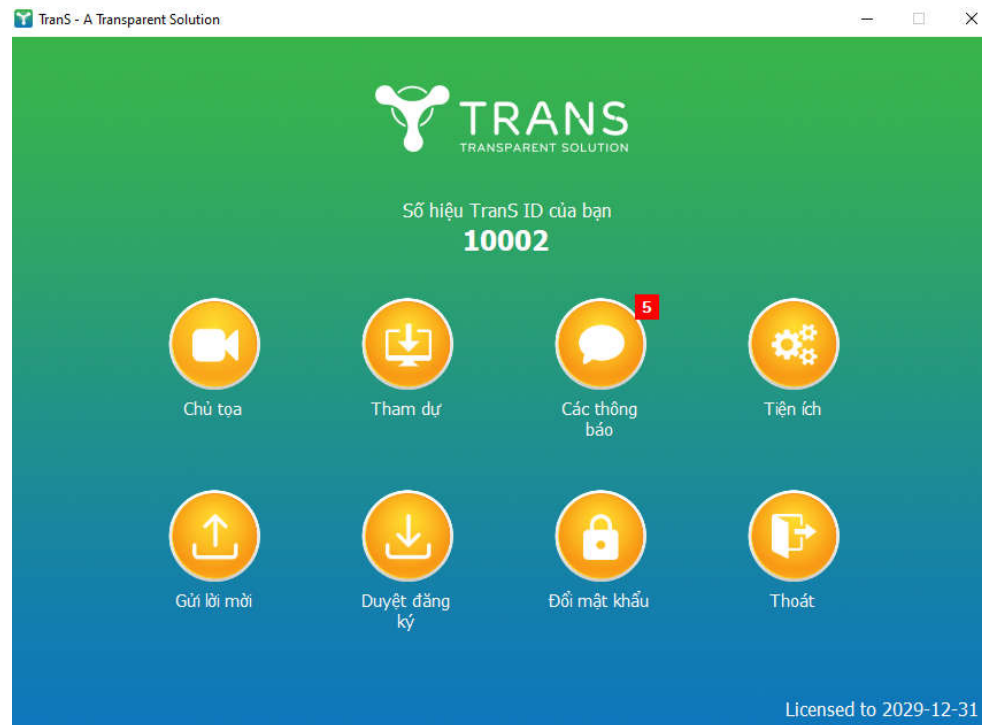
TranS - A Transparent Solution

TRANS
TRANSPARENT SOLUTION

Số hiệu TranS ID của bạn
10002

Chủ tọa

Tham dự

5
Các thông báo

Tiện ích

Gửi lời mời

Duyệt đăng ký

Đổi mật khẩu

Thoát

Licensed to 2029-12-31